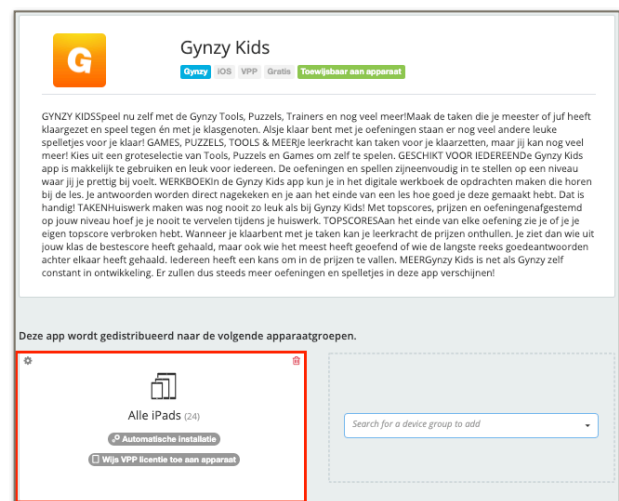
G

Gynzy Kids

Gynzy iOS VPP Gratis Toewijsbaar aan apparaat

GYNZY KIDSSpeel nu zelf met de Gynzy Tools, Puzzels, Trainers en nog veel meer!Maak de taken die je meester of juf heeft klaargezet en speel tegen én met je klasgenoten. Alsje klaar bent met je oefeningen staan er nog veel andere leuke spelletjes voor je klaar! GAMES, PUZZELS, TOOLS & MEERJe leerkracht kan taken voor je klaarzetten, maar jij kan nog veel meer! Kies uit een groteselectie van Tools, Puzzels en Games om zelf te spelen. GESCHIKT VOOR IEDEREENDe Gynzy Kids app is makkelijk te gebruiken en leuk voor iedereen. De oefeningen en spellen zijneenvoudig in te stellen op een niveau waar jij je prettig bij voelt. WERKBOEKIn de Gynzy Kids app kun je in het digitale werkboek de opdrachten maken die horen bij de les. Je antwoorden worden direct nagekeken en je aan het einde van een les hoe goed je deze gemaakt hebt. Dat is handig! TAKENHuiswerk maken was nog nooit zo leuk als bij Gynzy Kids! Met topscores, prijzen en oefeningenafgestemd op jouw niveau hoef je je nooit te vervelen tijdens je huiswerk. TOPSCORESAan het einde van elke oefening zie je of je je eigen topscore verbroken hebt. Wanneer je klaarbent met je taken kan je leerkracht de prijzen onthullen. Je ziet dan wie uit jouw klas de bestescore heeft gehaald, maar ook wie het meest heeft geoefend of wie de langste reeks goedeantwoorden achter elkaar heeft gehaald. Iedereen heeft een kans om in de prijzen te vallen. MEERGynzy Kids is net als Gynzy zelf constant in ontwikkeling. Er zullen dus steeds meer oefeningen en spelletjes in deze app verschijnen!

Deze app wordt gedistribueerd naar de volgende apparaatgroepen.

Alle iPads (24)

Automatische installatie

Wijs VPP licentie toe aan apparaat

Search for a device group to add